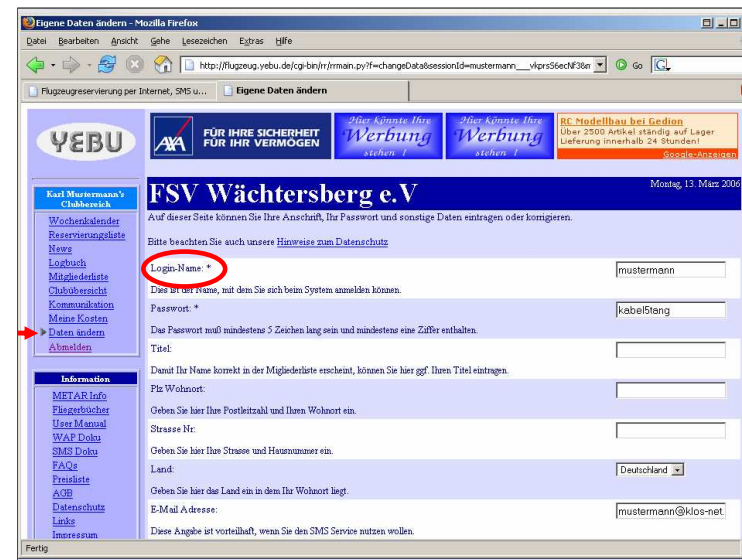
Eigene Daten ändern - Mozilla Firefox

Datei Bearbeiten Ansicht Gehe Lesezeichen Extras Hilfe

http://flugzeug.yebu.de/cgi-bin/rr/rrmain.py?f=changeData&sessionId=mustermann___vkprsS6ecNF38n Go

Flugzeugreservierung per Internet, SMS u... Eigene Daten ändern

YEBU

AXA FÜR IHRE SICHERHEIT FÜR IHR VERMÖGEN

Hier Könnte Ihre Werbung stehen !

Hier Könnte Ihre Werbung stehen !

RC Modellbau bei Gedion
Über 2500 Artikel ständig auf Lager. Lieferung innerhalb 24 Stunden!
Google-Anzeigen

Karl Mustermann's Clubbereich
Wochenkalender
Reservierungsliste
News
Logbuch
Mitgliederliste
Clubübersicht
Kommunikation
Meine Kosten
Daten ändern
Abmelden

Information
METAR Info
Fliegerbücher
User Manual
WAP Doku
SMS Doku
FAQs
Preisliste
AGB
Datenschutz
Links
Impressum

FSV Wächtersberg e.V

Montag, 13. März 2006

Auf dieser Seite können Sie Ihre Anschrift, Ihr Passwort und sonstige Daten eintragen und korrigieren.

Bitte beachten Sie auch unsere Hinweise zum Datenschutz

Login-Name: * mustermann
Dies ist der Name, mit dem Sie sich beim System anmelden können.

Passwort: * kabel5tang
Das Passwort muß mindestens 5 Zeichen lang sein und mindestens eine Ziffer enthalten.

Titel:
Damit Ihr Name korrekt in der Migliederliste erscheint, können Sie hier ggf. Ihren Titel eintragen.

Plz Wohnort:
Geben Sie hier Ihre Postleitzahl und Ihren Wohnort ein.

Strasse Nr:
Geben Sie hier Ihre Strasse und Hausnummer ein.

Land: Deutschland
Geben Sie hier das Land ein in dem Ihr Wohnort liegt.

E-Mail Adresse: mustermann@klos-net.
Diese Angabe ist vorteilhaft, wenn Sie den SMS Service nutzen wollen.

Fertig